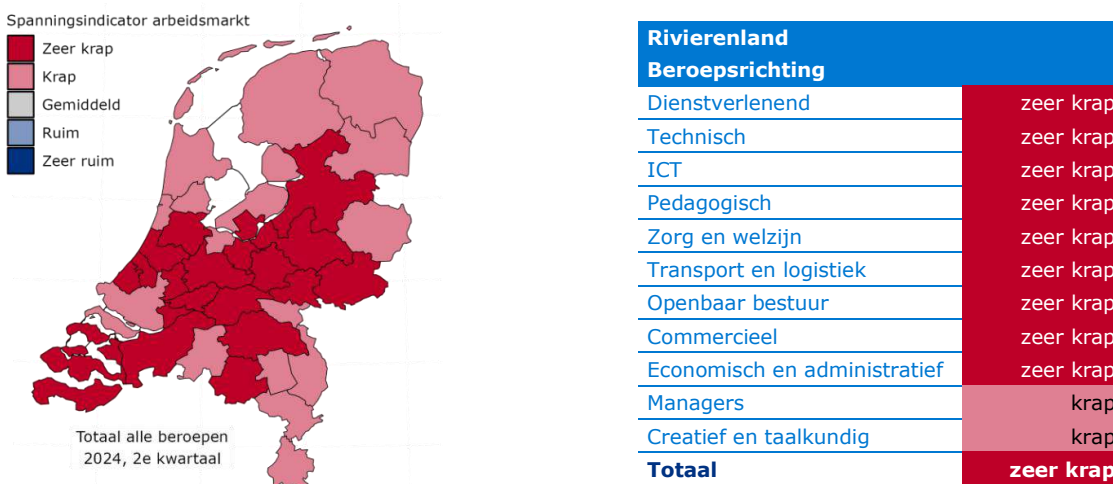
Spanningsindicator arbeidsmarkt
Zeer krap
Krap
Gemiddeld
Ruim
Zeer ruim

Totaal alle beroepen
2024, 2e kwartaal

| Rivierenland Beroepsrichting | |
|---|---|
| Dienstverlenend | zeer krap |
| Technisch | zeer krap |
| ICT | zeer krap |
| Pedagogisch | zeer krap |
| Zorg en welzijn | zeer krap |
| Transport en logistiek | zeer krap |
| Openbaar bestuur | zeer krap |
| Commercieel | zeer krap |
| Economisch en administratief | zeer krap |
| Managers | krap |
| Creatief en taalkundig | krap |
| **Totaal** | **zeer krap** |